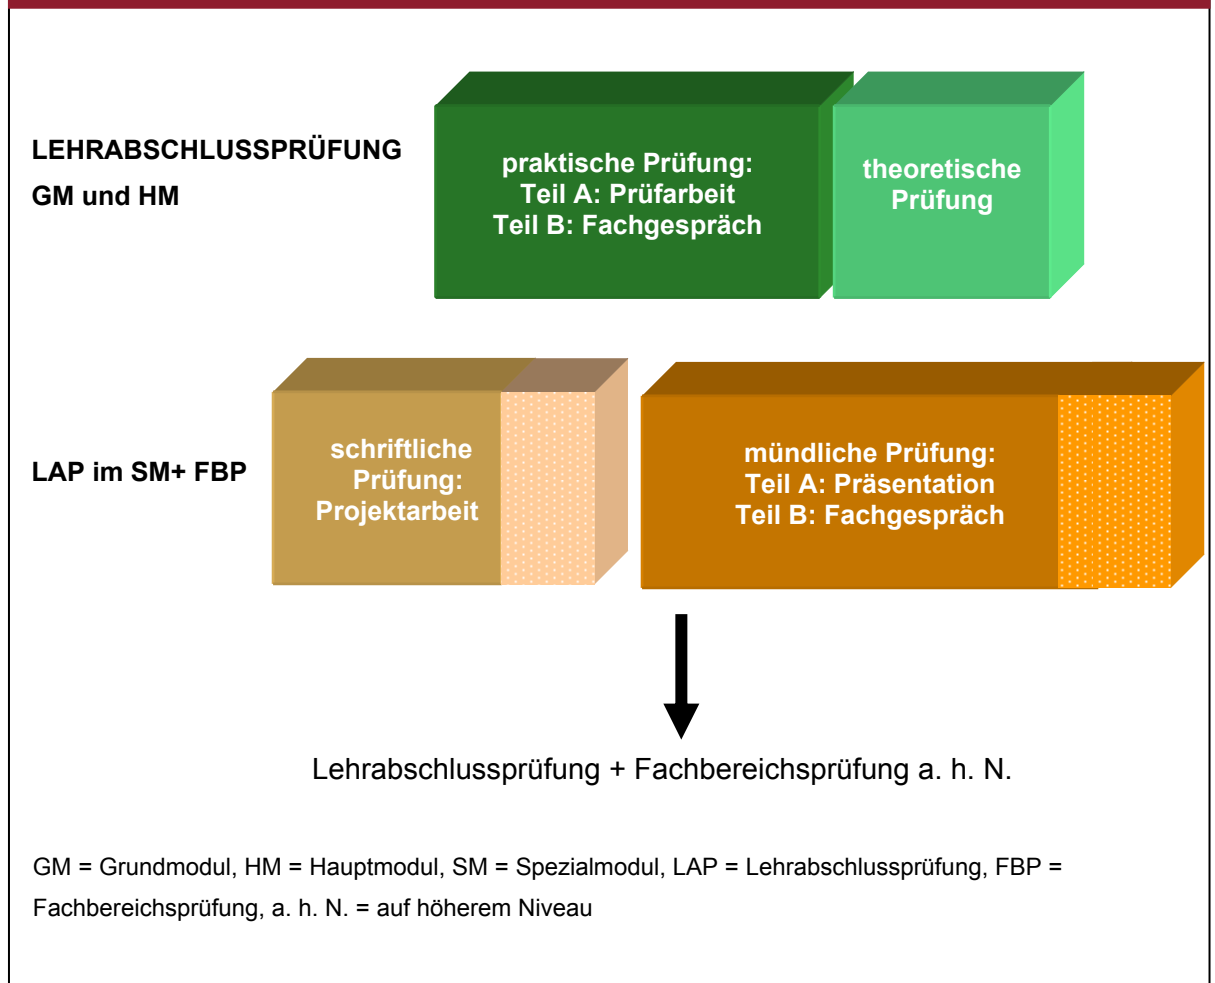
LEHRABSCHLUSSPRÜFUNG
GM und HM

praktische Prüfung:
Teil A: Prüfarbeit
Teil B: Fachgespräch

theoretische Prüfung

LAP im SM+ FBP

schriftliche Prüfung: Projektarbeit

mündliche Prüfung:
Teil A: Präsentation
Teil B: Fachgespräch

Lehrabschlussprüfung + Fachbereichsprüfung a. h. N.

GM = Grundmodul, HM = Hauptmodul, SM = Spezialmodul, LAP = Lehrabschlussprüfung, FBP = Fachbereichsprüfung, a. h. N. = auf höherem Niveau